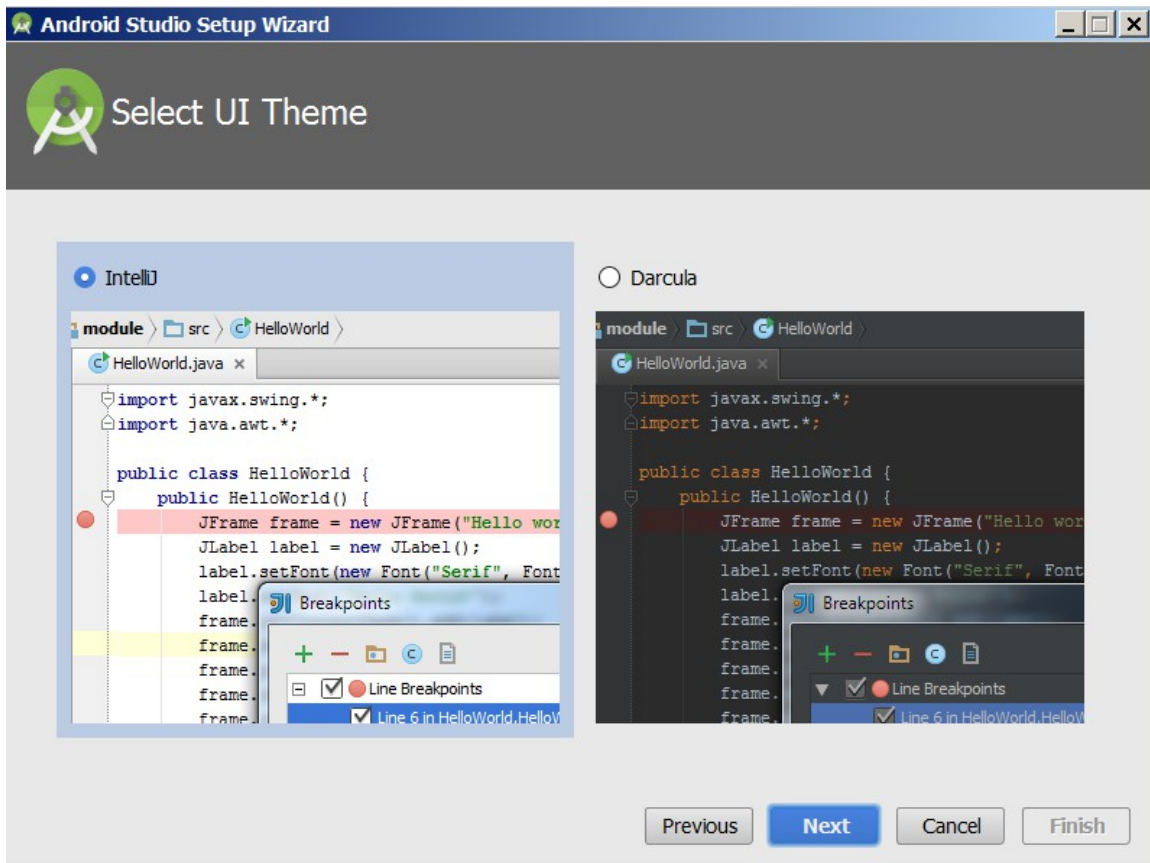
Android Studio Setup Wizard

Select UI Theme

IntelliJ

module src HelloWorld

HelloWorld.java ×

import javax.swing.*;
import java.awt.*;

public class HelloWorld {
    public HelloWorld() {
        JFrame frame = new JFrame("Hello wor
        JLabel label = new JLabel();
        label.setFont(new Font("Serif", Font
        label.
        frame.
        frame.
        frame.
        frame.
        frame.

Breakpoints

Line Breakpoints

Line 6 in HelloWorld.HelloW

Darcula

module src HelloWorld

HelloWorld.java ×

import javax.swing.*;
import java.awt.*;

public class HelloWorld {
    public HelloWorld() {
        JFrame frame = new JFrame("Hello wor
        JLabel label = new JLabel();
        label.setFont(new Font("Serif", Font
        label.
        frame.
        frame.
        frame.
        frame.
        frame.

Breakpoints

Line Breakpoints

Line 6 in HelloWorld.HelloW

Previous Next Cancel Finish